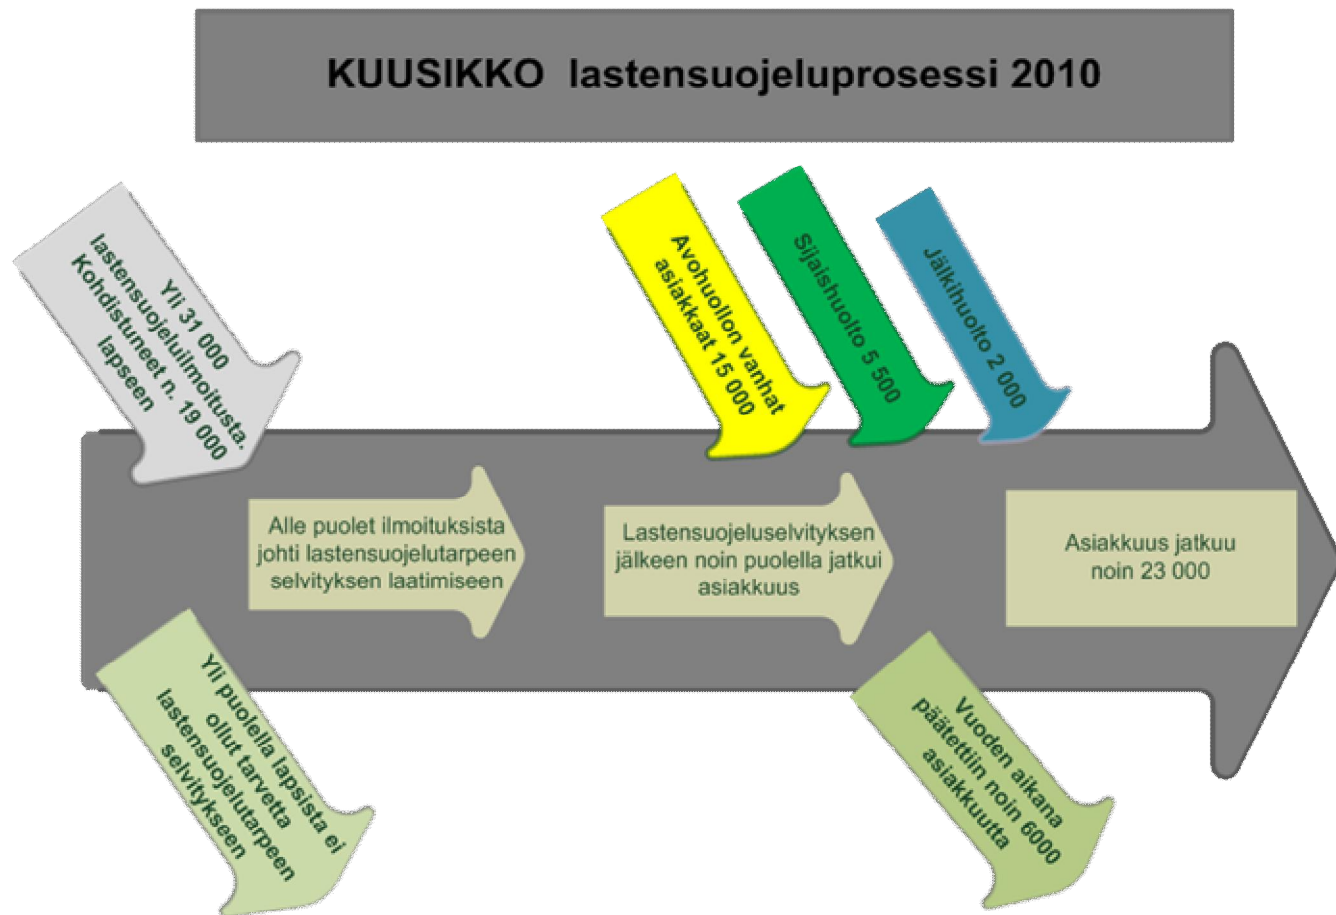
KUUSIKKO lastensuojeluprosessi 2010

Yli 31 000 lastensuojeluilmoitusta. Kohdistuneet n. 19 000 lapseen

Avohuollon vanhat asiakkaat 15 000

Sijaishuolto 5 500

Jälkihuolto 2 000

Alle puolet ilmoituksista johti lastensuojelutarpeen selvityksen laatimiseen

Lastensuojeluselvityksen jälkeen noin puolella jatkui asiakkuus

Asiakkuus jatkuu noin 23 000

Yli puolella lapsista ei ollut tarvetta lastensuojelutarpeen selvitykseen

Vuoden aikana päätettiin noin 6000 asiakkuutta